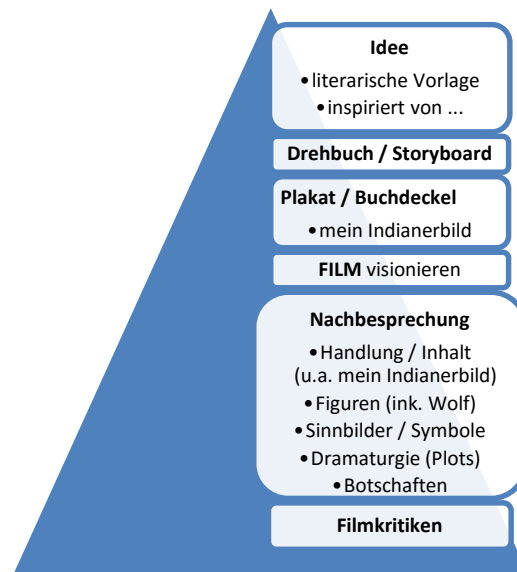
Idee
• literarische Vorlage
• inspiriert von ...

Drehbuch / Storyboard

Plakat / Buchdeckel
• mein Indianerbild

FILM visionieren

Nachbesprechung
• Handlung / Inhalt (u.a. mein Indianerbild)
• Figuren (ink. Wolf)
• Sinnbilder / Symbole
• Dramaturgie (Plots)
• Botschaften

Filmkritiken